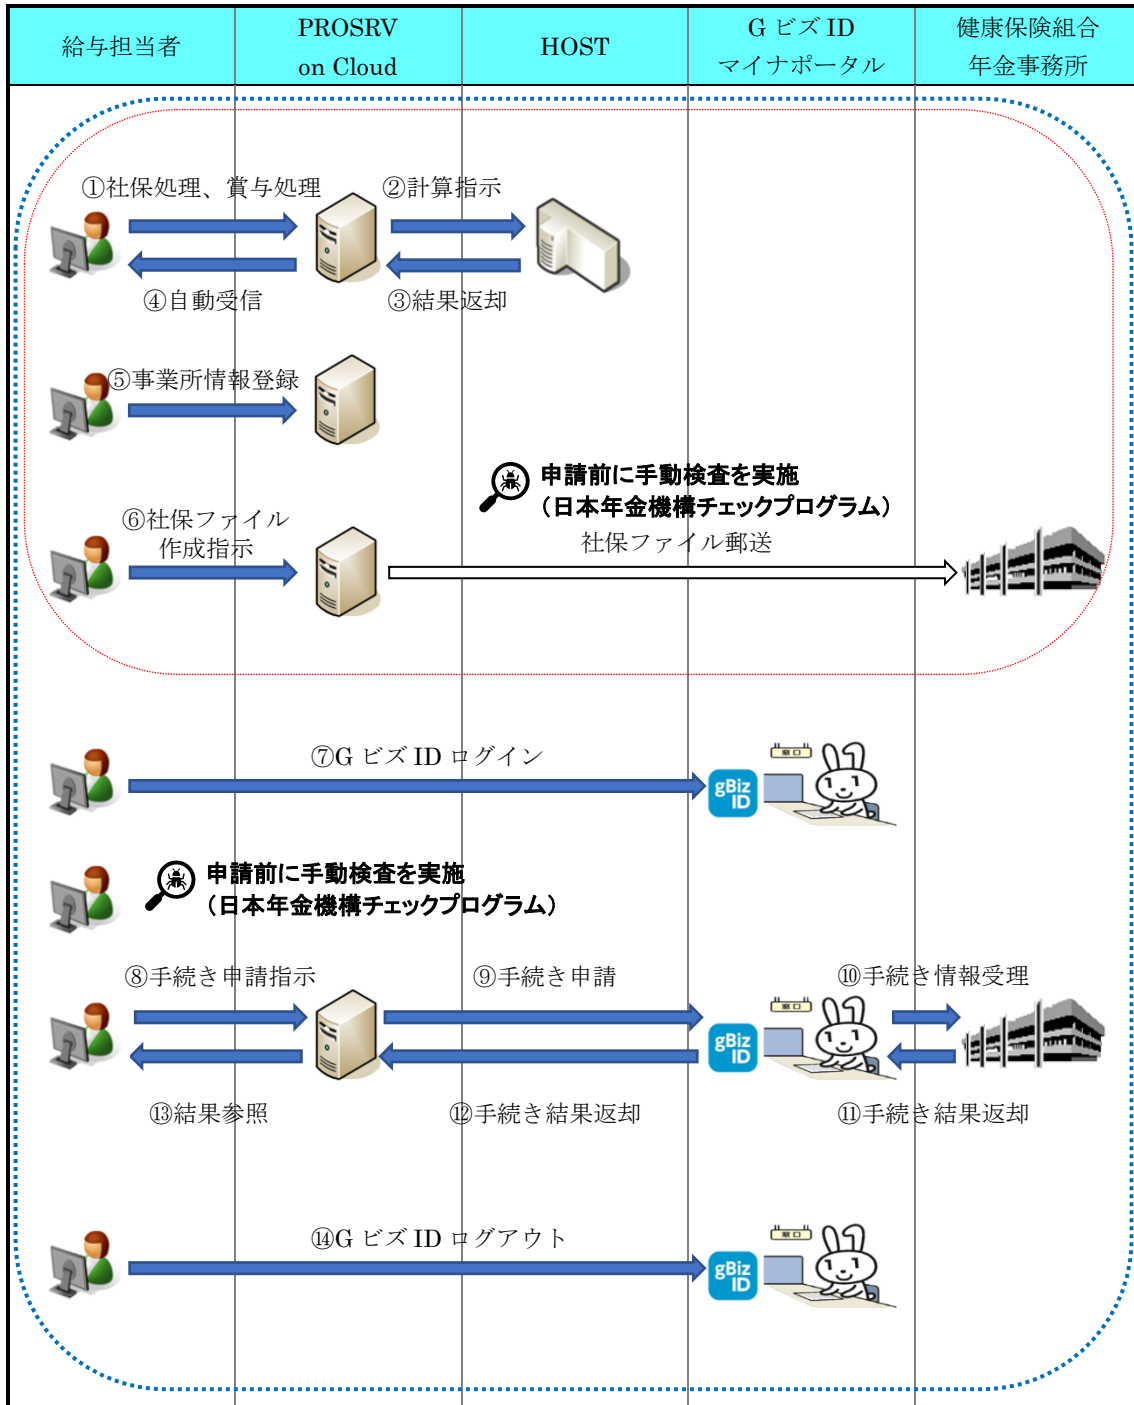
| 給与担当者 | PROSRV on Cloud | HOST | G ビズ ID マイナポータル | 健康保険組合 年金事務所 |
|---|---|---|---|---|

①社保処理、賞与処理

②計算指示

④自動受信

③結果返却

⑤事業所情報登録

申請前に手動検査を実施
（日本年金機構チェックプログラム）

⑥社保ファイル作成指示

社保ファイル郵送

⑦G ビズ ID ログイン

gBiz ID

申請前に手動検査を実施
（日本年金機構チェックプログラム）

⑧手続き申請指示

⑨手続き申請

⑩手続き情報受理

gBiz ID

⑬結果参照

⑫手続き結果返却

⑪手続き結果返却

⑭G ビズ ID ログアウト

gBiz ID